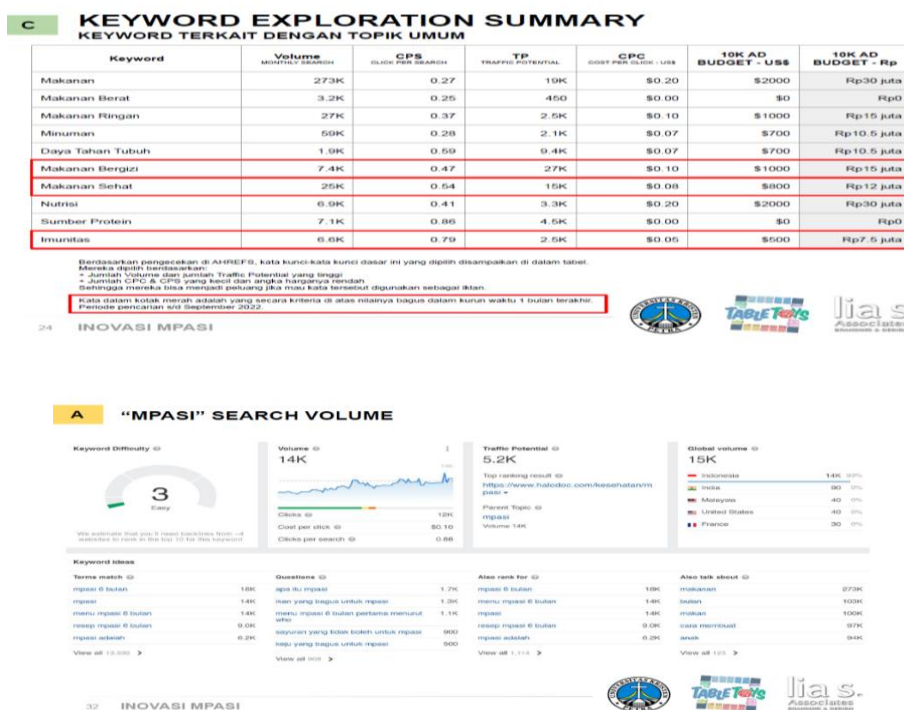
C **KEYWORD EXPLORATION SUMMARY**
KEYWORD TERKAIT DENGAN TOPIK UMUM

| Keyword | Volume MONTHLY SEARCH | CPS CLICK PER SEARCH | TP TRAFFIC POTENTIAL | CPC COST PER CLICK - US$ | 10K AD BUDGET - US$ | 10K AD BUDGET - Rp |
|---|---|---|---|---|---|---|
| Makanan | 273K | 0.27 | 19K | $0.20 | $2000 | Rp30 juta |
| Makanan Berat | 3.2K | 0.25 | 450 | $0.00 | $0 | Rp0 |
| Makanan Ringan | 27K | 0.37 | 2.5K | $0.10 | $1000 | Rp15 juta |
| Minuman | 59K | 0.28 | 2.1K | $0.07 | $700 | Rp10.5 juta |
| Daya Tahan Tubuh | 1.9K | 0.59 | 9.4K | $0.07 | $700 | Rp10.5 juta |
| Makanan Bergizi | 7.4K | 0.47 | 27K | $0.10 | $1000 | Rp15 juta |
| Makanan Sehat | 25K | 0.54 | 15K | $0.08 | $800 | Rp12 juta |
| Nutrisi | 6.9K | 0.41 | 3.3K | $0.20 | $2000 | Rp30 juta |
| Sumber Protein | 7.1K | 0.86 | 4.5K | $0.00 | $0 | Rp0 |
| Imunitas | 6.6K | 0.79 | 2.5K | $0.05 | $500 | Rp7.5 juta |

Berdasarkan pengecekan di AHREFS, kata kunci-kata kunci dasar ini yang dipilih disampaikan di dalam tabel.
Mereka dipilih berdasarkan:
• Jumlah Volume dan jumlah Traffic Potential yang tinggi
• Jumlah CPC & CPS yang kecil dan angka harganya rendah
Sehingga mereka bisa menjadi peluang jika mau kata tersebut digunakan sebagai iklan.

Kata dalam kotak merah adalah yang secara kriteria di atas nilainya bagus dalam kurun waktu 1 bulan terakhir. Periode pencarian s/d September 2022.

24 INOVASI MPASI

TABLE TOYS lia s. Associates

A "MPASI" SEARCH VOLUME

Keyword Difficulty
3
Easy
We estimate that you'll need backlinks from ~4 websites to rank in the top 10 for this keyword

Volume
14K
Clicks 12K
Cost per click $0.10
Clicks per search 0.88

Traffic Potential
5.2K
Top ranking result
https://www.halodoc.com/kesehatan/mpasi
Parent Topic
mpasi
Volume 14K

Global volume
15K
Indonesia 14K 93%
India 90 0%
Malaysia 40 0%
United States 40 0%
France 30 0%

Keyword ideas

Terms match
mpasi 6 bulan 18K
mpasi 14K
menu mpasi 6 bulan 14K
resep mpasi 6 bulan 9.0K
mpasi adalah 6.2K
View all 13,330

Questions
apa itu mpasi 1.7K
ikan yang bagus untuk mpasi 1.3K
menu mpasi 6 bulan pertama menurut who 1.1K
sayuran yang tidak boleh untuk mpasi 900
keju yang bagus untuk mpasi 500
View all 908

Also rank for
mpasi 6 bulan 18K
menu mpasi 6 bulan 14K
mpasi 14K
resep mpasi 6 bulan 9.0K
mpasi adalah 6.2K
View all 1,114

Also talk about
makanan 273K
bulan 100K
makan 100K
cara membuat 97K
anak 94K
View all 125

32 INOVASI MPASI

TABLE TOYS lia s. Associates